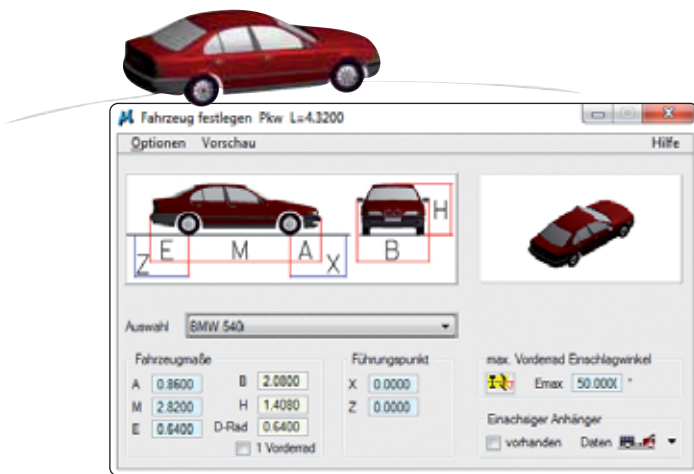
Fahrzeug festlegen Pkw L=4.3200

Optionen Vorschau

Hilfe

Z E M A X

B H

Auswahl BMW 540i

Fahrzeugmaße

A 0.8600
M 2.8200
E 0.6400
B 2.0800
H 1.4080
D-Rad 0.6400
1 Vorderrad

Führungspunkt

X 0.0000
Z 0.0000

max. Vorderrad Einschlagwinkel

Emax 50.0000 °

Einachsiger Anhänger

vorhanden Daten